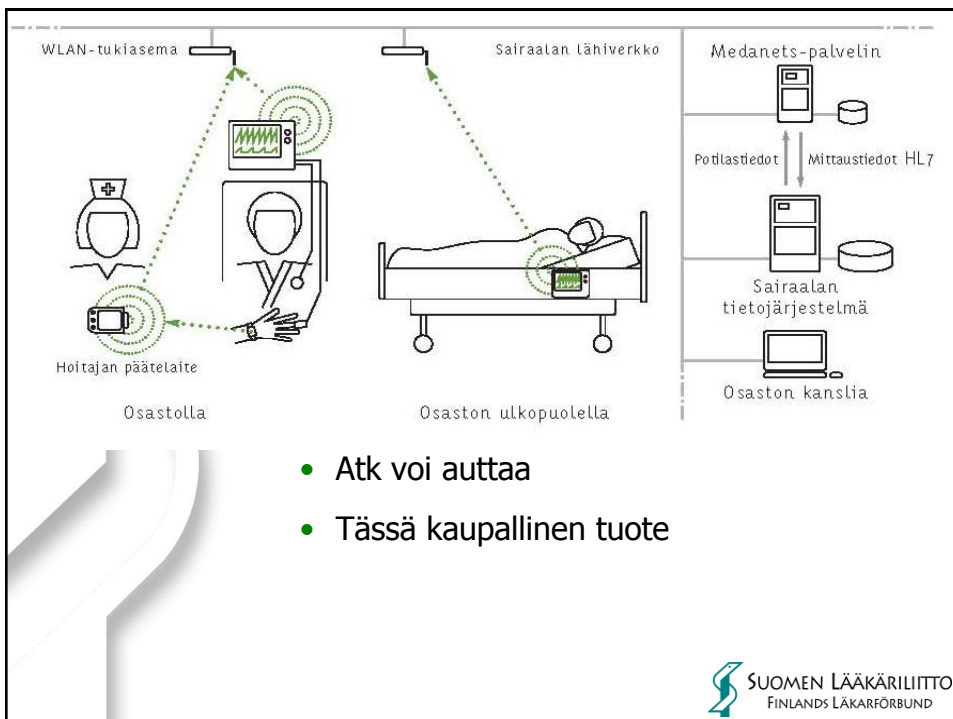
WLAN-tukiasema

Sairaalan lähiverkko

Medanets-palvelin

Potilastiedot

Mittaustiedot HL7

Sairaalan tietojärjestelmä

Osaston kanslia

Hoitajan päätelaite

Osastolla

Osaston ulkopuolella

• Atk voi auttaa
• Tässä kaupallinen tuote

SUOMEN LÄÄKÄRILIITTO
FINLANDS LÄKARFÖRBUND